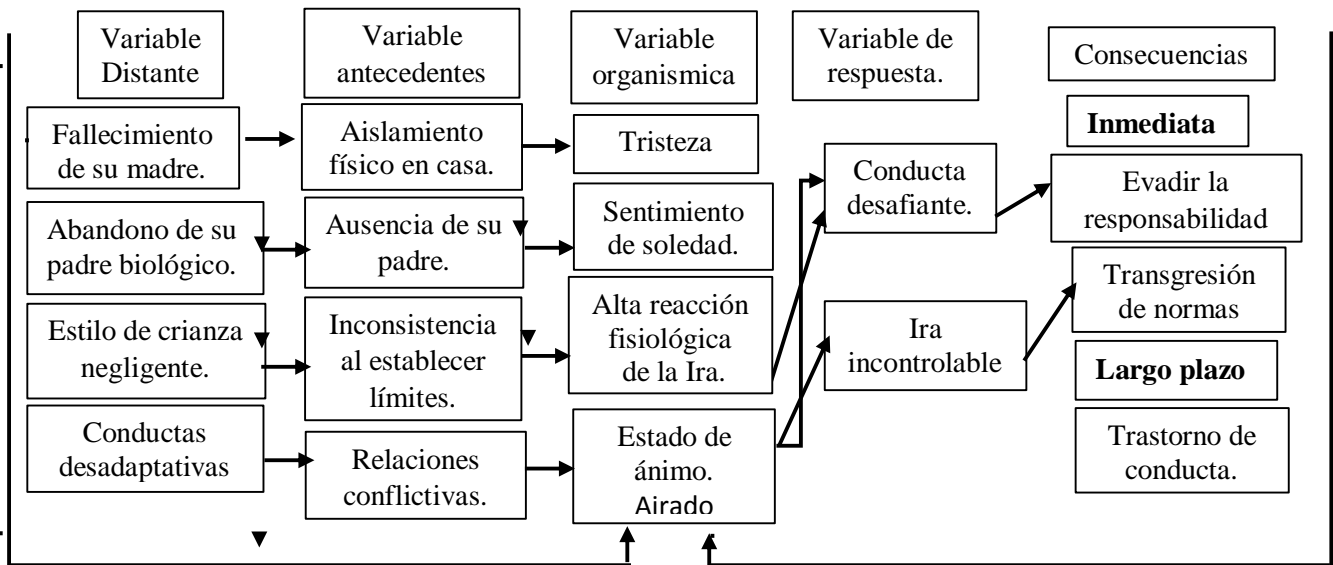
Variable Distante

Variable antecedentes

Variable organismica

Variable de respuesta.

Consecuencias

Fallecimiento de su madre.

Aislamiento físico en casa.

Tristeza

Inmediata

Conducta desafiante.

Evadir la responsabilidad

Abandono de su padre biológico.

Ausencia de su padre.

Sentimiento de soledad.

Transgresión de normas

Estilo de crianza negligente.

Inconsistencia al establecer límites.

Alta reacción fisiológica de la Ira.

Ira incontrolable

Largo plazo

Conductas desadaptativas

Relaciones conflictivas.

Estado de ánimo. Airado

Trastorno de conducta.